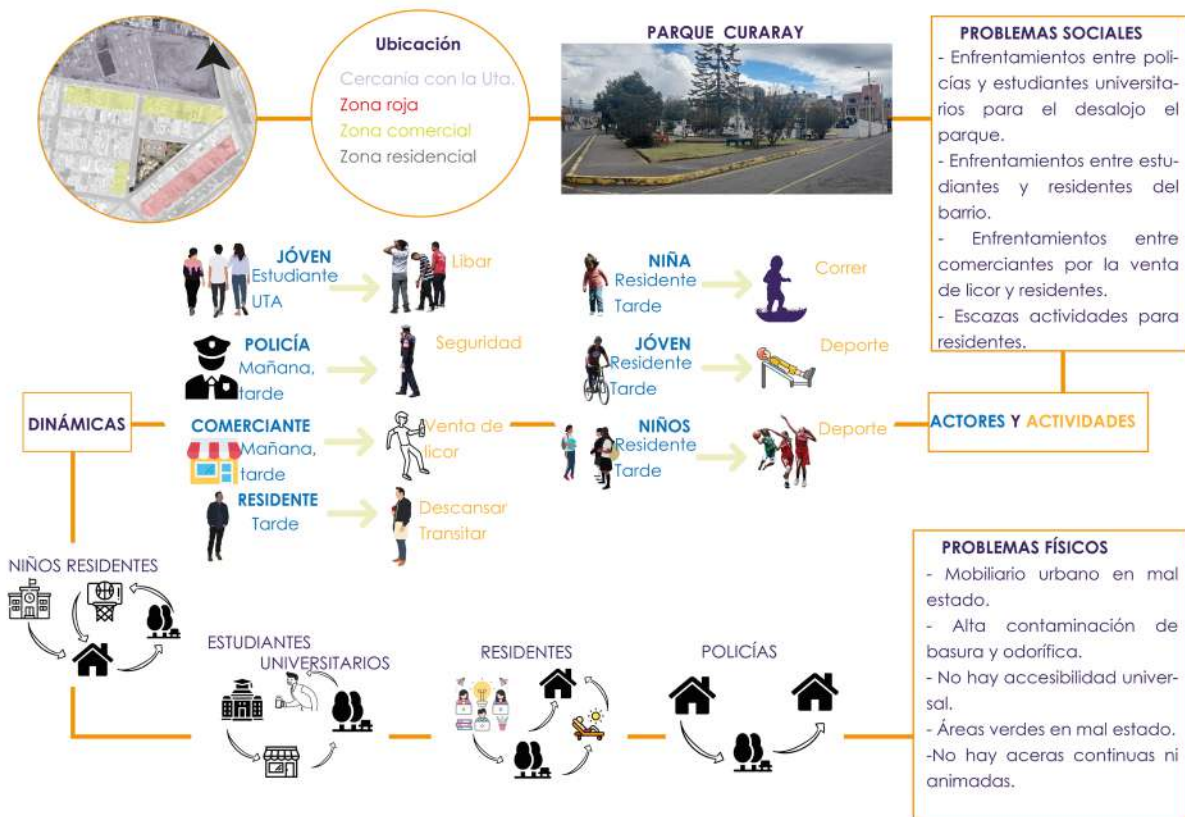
Ubicación
Cercanía con la Uta.
Zona roja
Zona comercial
Zona residencial

PARQUE CURARAY

PROBLEMAS SOCIALES
- Enfrentamientos entre policías y estudiantes universitarios para el desalojo el parque.
- Enfrentamientos entre estudiantes y residentes del barrio.
- Enfrentamientos entre comerciantes por la venta de licor y residentes.
- Escazas actividades para residentes.

JÓVEN
Estudiante
UTA
Libar

NIÑA
Residente
Tarde
Correr

POLICÍA
Mañana, tarde
Seguridad

JÓVEN
Residente
Tarde
Deporte

DINÁMICAS

COMERCIANTE
Mañana, tarde
Venta de licor

NIÑOS
Residente
Tarde
Deporte

ACTORES Y ACTIVIDADES

RESIDENTE
Tarde
Descansar
Transitar

NIÑOS RESIDENTES

PROBLEMAS FÍSICOS
- Mobiliario urbano en mal estado.
- Alta contaminación de basura y odorífica.
- No hay accesibilidad universal.
- Áreas verdes en mal estado.
-No hay aceras continuas ni animadas.

ESTUDIANTES UNIVERSITARIOS

RESIDENTES

POLICÍAS